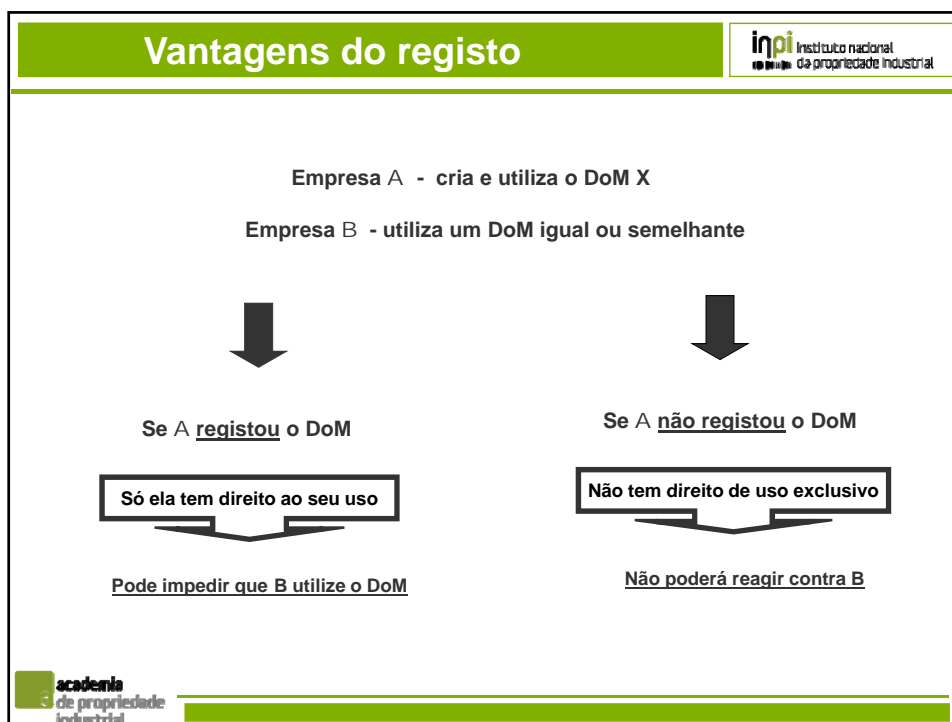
Vantagens do registo

inpi instituto nacional da propriedade industrial

Empresa A - cria e utiliza o DoM X

Empresa B - utiliza um DoM igual ou semelhante

Se A registou o DoM

Só ela tem direito ao seu uso

Pode impedir que B utilize o DoM

Se A não registou o DoM

Não tem direito de uso exclusivo

Não poderá reagir contra B

academia de propriedade industrial